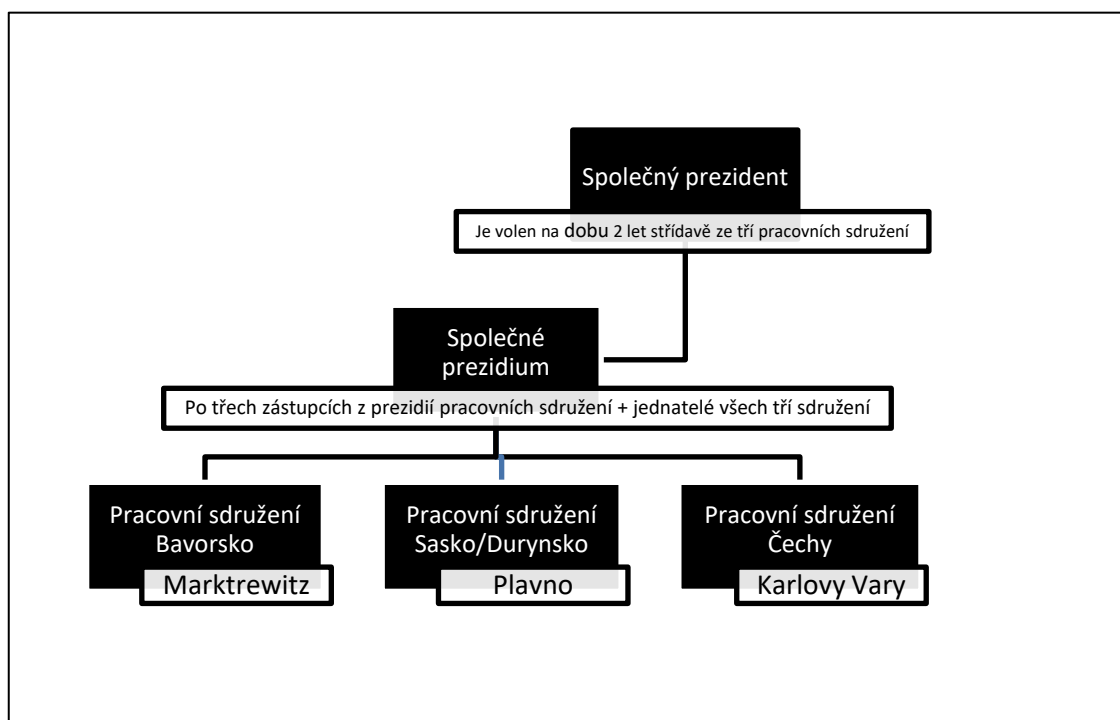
Společný prezident

Je volen na dobu 2 let střídavě ze tří pracovních sdružení

Společné prezidium

Po třech zástupcích z prezidií pracovních sdružení + jednatelé všech tří sdružení

Pracovní sdružení Bavorsko

Marktrewitz

Pracovní sdružení Sasko/Durynsko

Plavno

Pracovní sdružení Čechy

Karlovy Vary